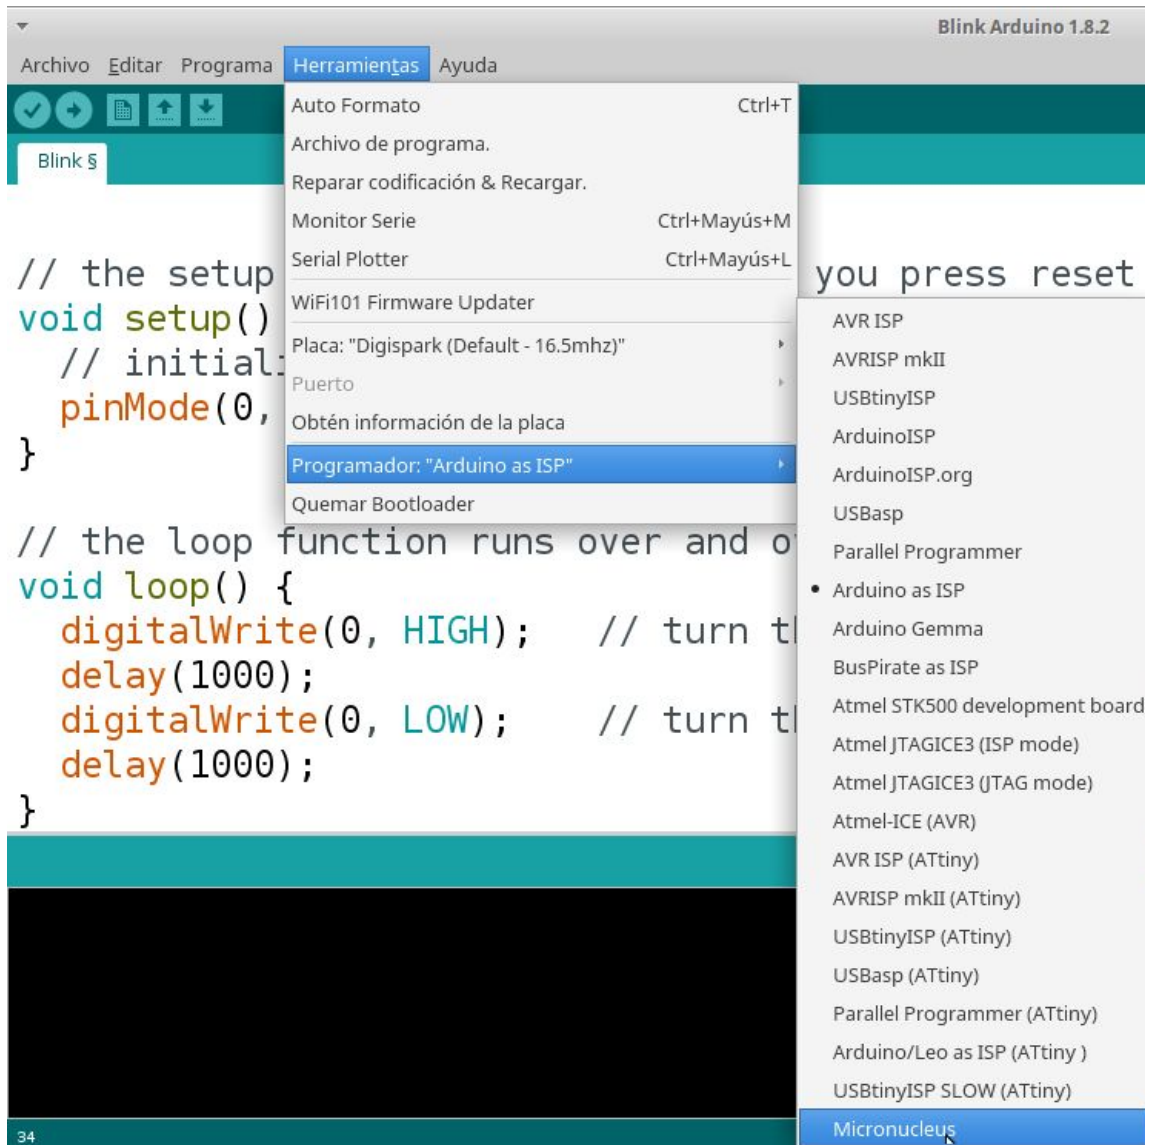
Blink Arduino 1.8.2

Archivo Editar Programa Herramientas Ayuda

Blink §

Auto Formato Ctrl+T
Archivo de programa.
Reparar codificación & Recargar.
Monitor Serie Ctrl+Mayús+M
Serial Plotter Ctrl+Mayús+L
WiFi101 Firmware Updater
Placa: "Digispark (Default - 16.5mhz)"
Puerto
Obtén información de la placa
Programador: "Arduino as ISP"
Quemar Bootloader

AVR ISP
AVRISP mkII
USBtinyISP
ArduinoISP
ArduinoISP.org
USBasp
Parallel Programmer
• Arduino as ISP
Arduino Gemma
BusPirate as ISP
Atmel STK500 development board
Atmel JTAGICE3 (ISP mode)
Atmel JTAGICE3 (JTAG mode)
Atmel-ICE (AVR)
AVR ISP (ATtiny)
AVRISP mkII (ATtiny)
USBtinyISP (ATtiny)
USBasp (ATtiny)
Parallel Programmer (ATtiny)
Arduino/Leo as ISP (ATtiny )
USBtinyISP SLOW (ATtiny)
Micronucleus

// the setup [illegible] you press reset
void setup()
  // initial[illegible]
  pinMode(0,
}

// the loop function runs over and o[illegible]
void loop() {
  digitalWrite(0, HIGH);   // turn t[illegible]
  delay(1000);
  digitalWrite(0, LOW);    // turn t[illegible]
  delay(1000);
}

34